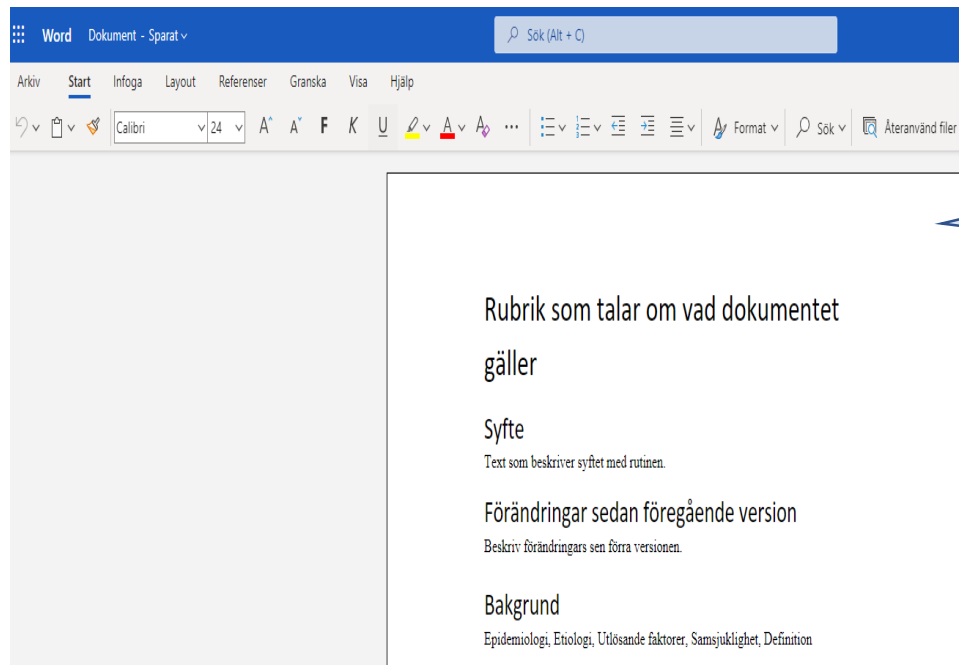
Word Dokument - Sparat

Sök (Alt + C)

Arkiv Start Infoga Layout Referenser Granska Visa Hjälp

Calibri 24 F K U Format Sök Återanvänd filer

Rubrik som talar om vad dokumentet gäller

Syfte

Text som beskriver syftet med rutinen.

Förändringar sedan föregående version

Beskriv förändringars sen förra versionen.

Bakgrund

Epidemiologi, Etiologi, Utlösande faktorer, Samsjuklighet, Definition